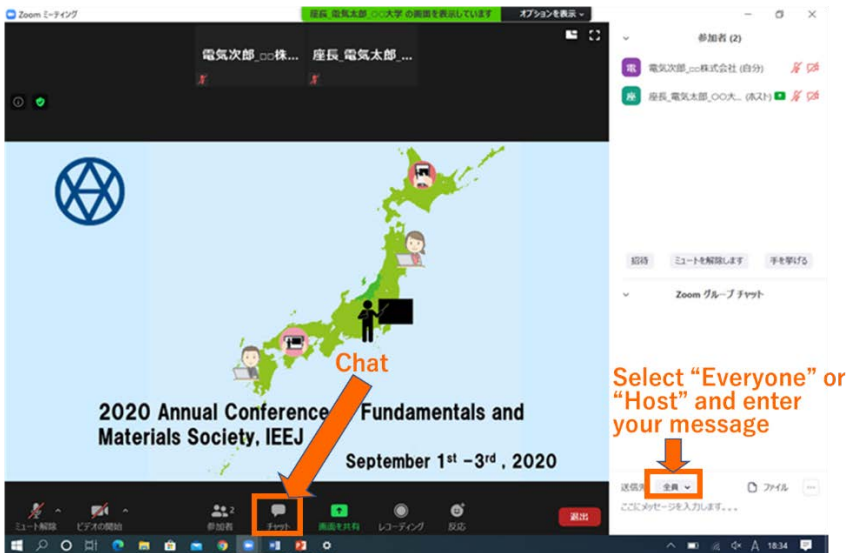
Zoom ミーティング

座長_電気太郎_○○大学 の画面を表示しています

オプションを表示

電気次郎_□□株...

座長_電気太郎_...

参加者 (2)

電気次郎_□□株式会社 (自分)

座長_電気太郎_○○大... (ホスト)

招待

ミュートを解除します

手を挙げる

Zoom グループ チャット

Chat

2020 Annual Conference Fundamentals and Materials Society, IEEJ

September 1$^{st}$ –3$^{rd}$ , 2020

Select “Everyone” or “Host” and enter your message

送信先

全員

ファイル

ここにメッセージを入力します...

ミュート解除

ビデオの開始

参加者 2

チャット

画面を共有

レコーディング

反応

退出

18:34